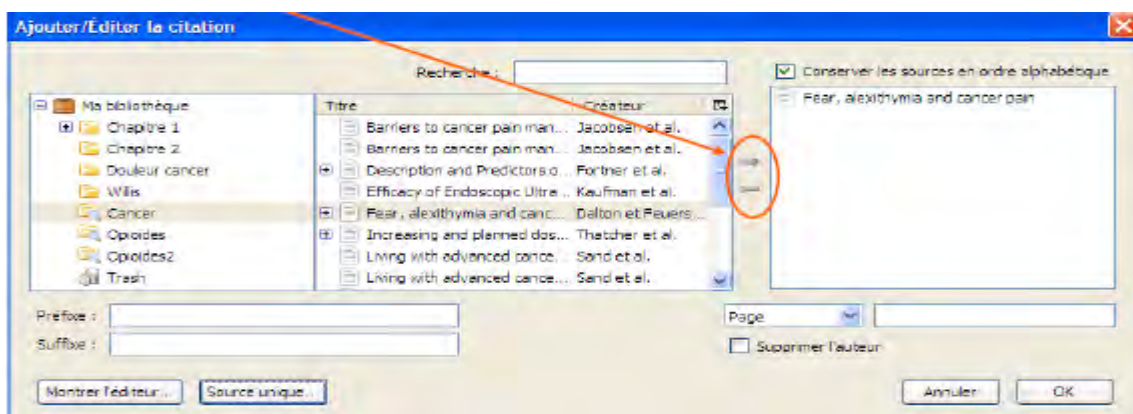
Ajouter/Editer la citation

Recherche :

Conserver les sources en ordre alphabétique

Ma bibliothèque
Chapitre 1
Chapitre 2
Douleur cancer
Willis
Cancer
Opioides
Opioides2
Trash

| Titre | Créateur |
|---|---|
| Barriers to cancer pain man... | Jacobsen et al. |
| Barriers to cancer pain man... | Jacobsen et al. |
| Description and Predictors o... | Fortner et al. |
| Efficacy of Endoscopic Ultra... | Kaufman et al. |
| Fear, alexithymia and canc... | Dalton et Feuers... |
| Increasing and planned dos... | Thatcher et al. |
| Living with advanced cance... | Sand et al. |
| Living with advanced cance... | Sand et al. |

Fear, alexithymia and cancer pain

Préfixe :
Suffixe :

Page

Supprimer l'auteur

Montrer l'éditeur...
Source unique...
Annuler
OK